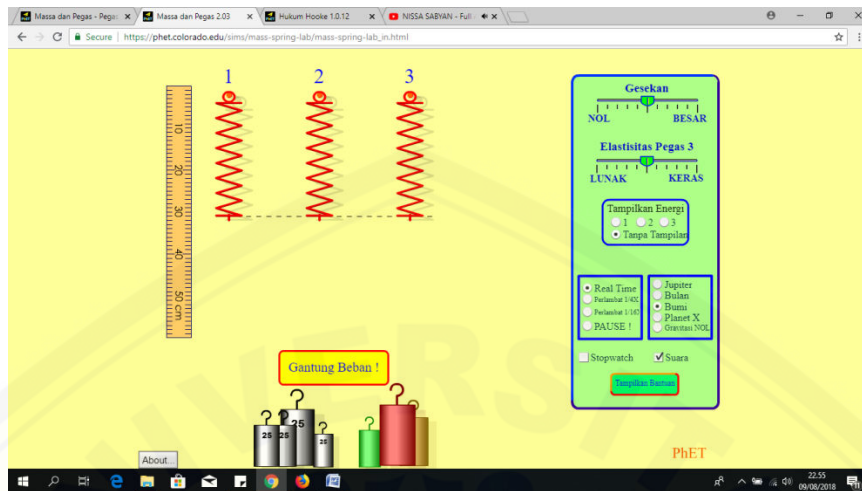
Massa dan Pegas - Pega: × Massa dan Pegas 2.03 × Hukum Hooke 1.0.12 × NISSA SABYAN - Full ×

Secure | https://phet.colorado.edu/sims/mass-spring-lab/mass-spring-lab_in.html

1 2 3

10 20 30 40 50 cm

Gesekan
NOL BESAR

Elastisitas Pegas 3
LUNAK KERAS

Tampilkan Energi
1 2 3
Tanpa Tampilan

Real Time
Perlambat 1/4X
Perlambat 1/16X
PAUSE !

Jupiter
Bulan
Bumi
Planet X
Gravitasi NOL

Stopwatch
Suara

Tampilkan Bantuan

Gantung Beban !

25 25 25 25

PhET

About

22.55
09/08/2018